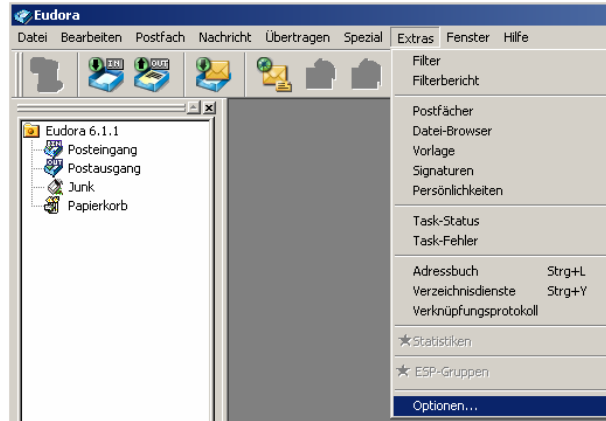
Eudora

Datei Bearbeiten Postfach Nachricht Übertragen Spezial Extras Fenster Hilfe

IN OUT

Eudora 6.1.1
Posteingang
Postausgang
Junk
Papierkorb

Filter
Filterbericht

Postfächer
Datei-Browser
Vorlage
Signaturen
Persönlichkeiten

Task-Status
Task-Fehler

Adressbuch Strg+L
Verzeichnisdienste Strg+Y
Verknüpfungsprotokoll

Statistiken

ESP-Gruppen

Optionen...